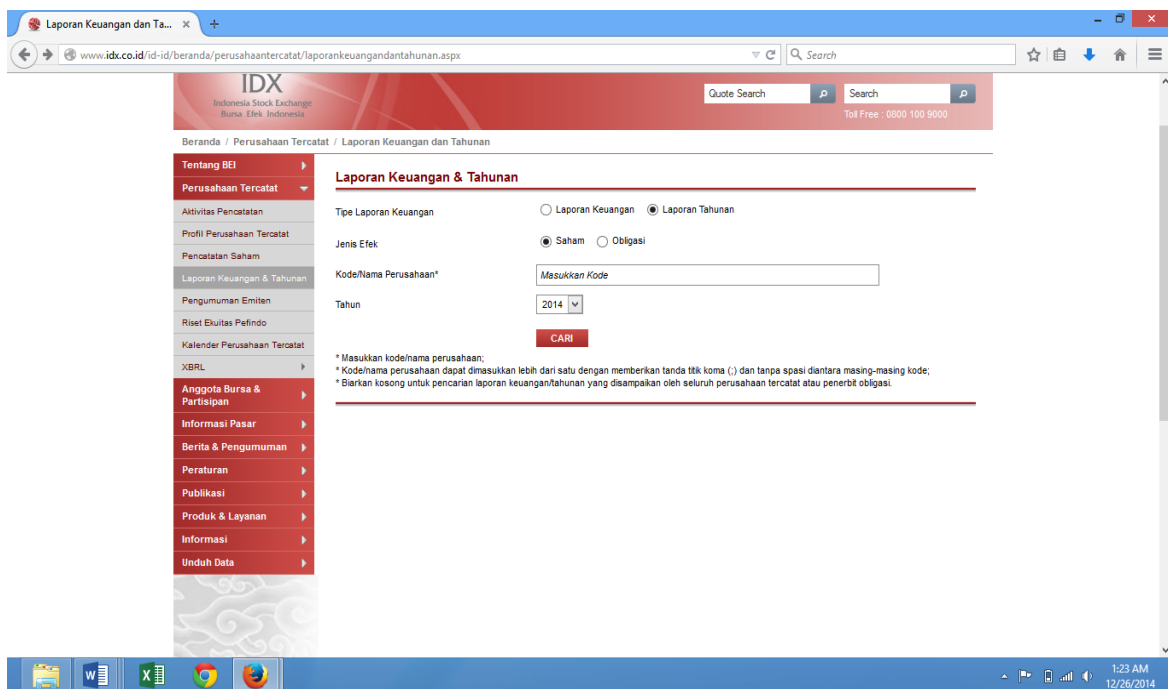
Laporan Keuangan dan Ta... ×

www.idx.co.id/id-id/beranda/perusahaantercatat/laporankeuangandantahunan.aspx

Search

IDX
Indonesia Stock Exchange
Bursa Efek Indonesia

Quote Search

Search

Toll Free : 0800 100 9000

Beranda / Perusahaan Tercatat / Laporan Keuangan dan Tahunan

Tentang BEI
Perusahaan Tercatat
Aktivitas Pencatatan
Profil Perusahaan Tercatat
Pencatatan Saham
Laporan Keuangan & Tahunan
Pengumuman Emiten
Riset Ekuitas Pefindo
Kalender Perusahaan Tercatat
XBRL
Anggota Bursa & Partisipan
Informasi Pasar
Berita & Pengumuman
Peraturan
Publikasi
Produk & Layanan
Informasi
Unduh Data

Laporan Keuangan & Tahunan

Tipe Laporan Keuangan ○ Laporan Keuangan ◉ Laporan Tahunan

Jenis Efek ◉ Saham ○ Obligasi

Kode/Nama Perusahaan* Masukkan Kode

Tahun 2014

CARI

* Masukkan kode/nama perusahaan;
* Kode/nama perusahaan dapat dimasukkan lebih dari satu dengan memberikan tanda titik koma (;) dan tanpa spasi diantara masing-masing kode;
* Biarkan kosong untuk pencarian laporan keuangan/tahunan yang disampaikan oleh seluruh perusahaan tercatat atau penerbit obligasi.

1:23 AM
12/26/2014